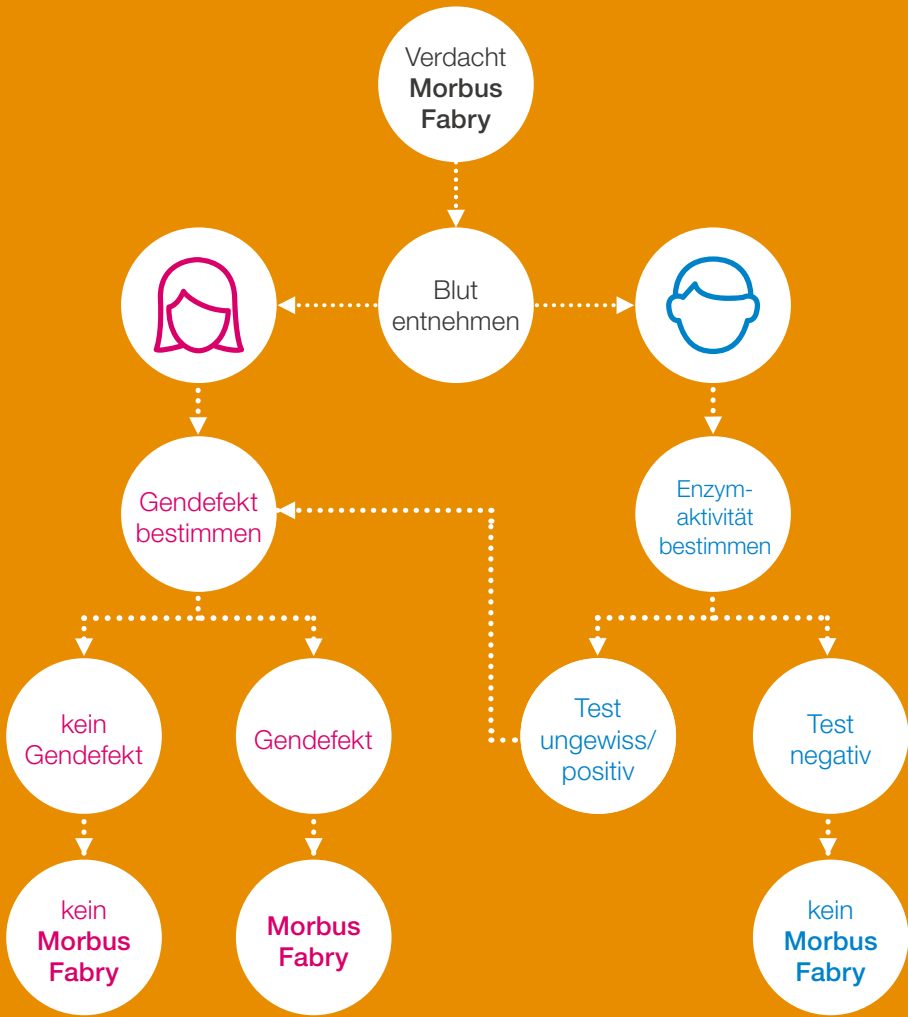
Verdacht
Morbus Fabry

Blut entnehmen

Gendefekt bestimmen

Enzymaktivität bestimmen

kein Gendefekt

Gendefekt

Test ungewiss/ positiv

Test negativ

kein Morbus Fabry

Morbus Fabry

kein Morbus Fabry